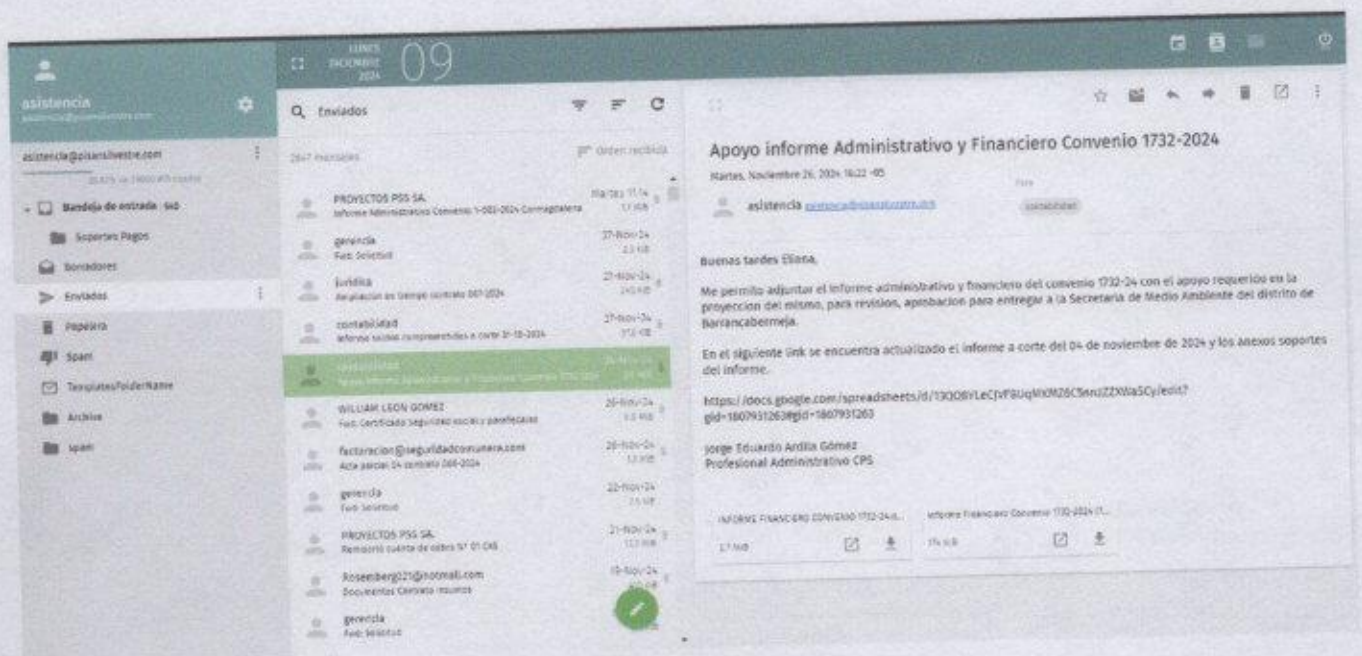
asistencia
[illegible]

LUNES DICIEMBRE 2024 09

asistencia@pisansilvestre.com
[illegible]

Bandeja de entrada 940
Soportes Pagos
Borradores
Enviados
Papelera
Spam
Templates/folderName
Archive
spam

Enviados

2847 mensajes
Orden recibida

PROYECTOS PSS SA.
Informe Administrativo Convenio 1-005-2024 Cormagdalena
Martes 11:14
17 KB

gerencia
Fwd: Solicitud
27-Nov-24
23 KB

juridica
Ampliacion en tiempo contrato 007-2024
27-Nov-24
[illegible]

contabilidad
Informe saldos comprometidos a corte 31-10-2024
27-Nov-24
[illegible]

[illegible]
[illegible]
26-Nov-24
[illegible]

WILLIAM LEON GOMEZ
Fwd: Certificado seguridad social y parafiscales
26-Nov-24
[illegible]

facturacion@seguridadcomunera.com
Acta parcial 04 contrato 066-2024
26-Nov-24
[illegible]

gerencia
Fwd: Solicitud
22-Nov-24
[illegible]

PROYECTOS PSS SA.
Remisión cuenta de cobro N° 01 CAS
21-Nov-24
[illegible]

Rosemberg021@hotmail.com
Documentos Contrato mismos
19-Nov-24
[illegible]

gerencia
Fwd: Solicitud

Apoyo informe Administrativo y Financiero Convenio 1732-2024
Martes, Noviembre 26, 2024 16:22 -05
asistencia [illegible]
Para
contabilidad

Buenas tardes Eliana,

Me permito adjuntar el informe administrativo y financiero del convenio 1732-24 con el apoyo requerido en la proyeccion del mismo, para revision, aprobacion para entregar a la Secretaria de Medio Ambiente del distrito de Barrancabermeja.

En el siguiente link se encuentra actualizado el informe a corte del 04 de noviembre de 2024 y los anexos soportes del informe.

https://docs.google.com/spreadsheets/d/13OO8YLeCjVF8UqMXM26C5enJZZXWa5Cy/edit?gid=1807931263#gid=1807931263

Jorge Eduardo Ardila Gómez
Profesional Administrativo CPS

INFORME FINANCIERO CONVENIO 1732-24-0...
17 KB
Informe Financiero Convenio 1732-2024 (1...
174 KB